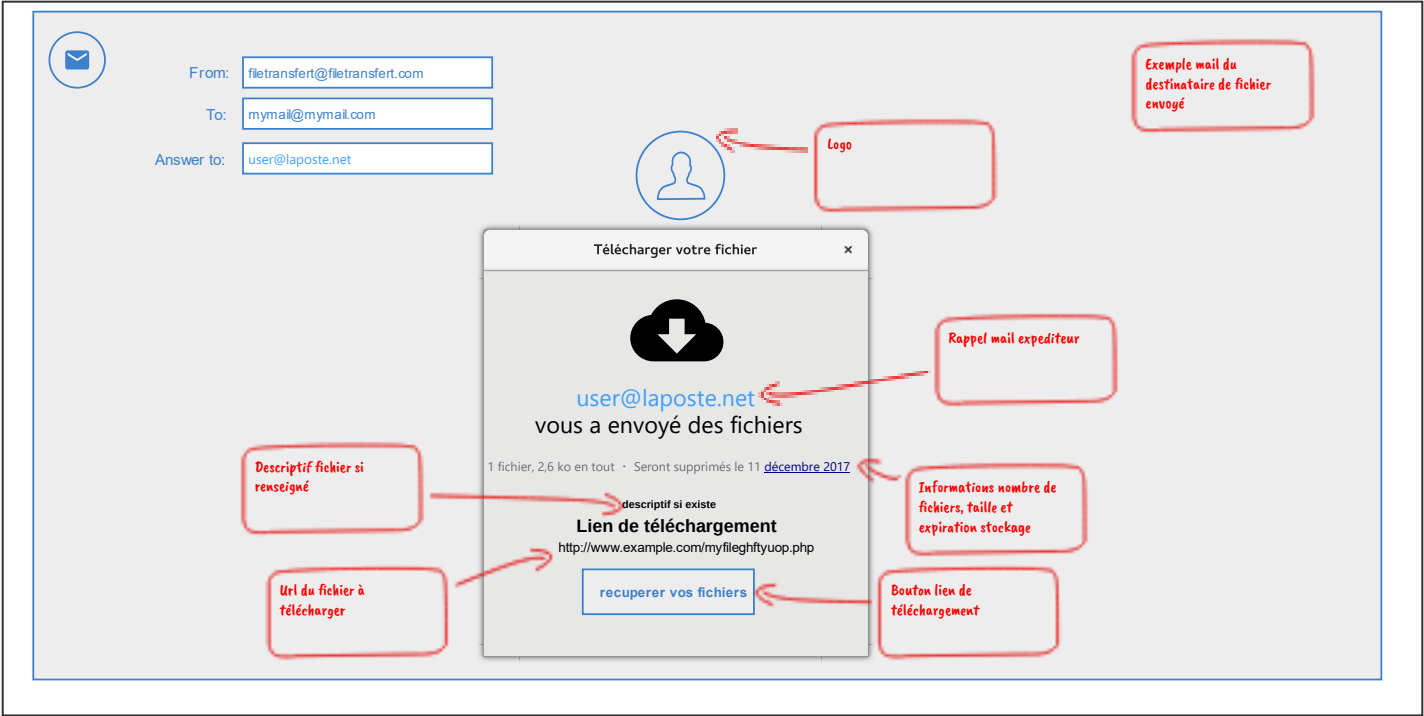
From: filetransfert@filetransfert.com

To: mymail@mymail.com

Answer to: user@laposte.net

Exemple mail du destinataire de fichier envoyé

Logo

Télécharger votre fichier ×

Rappel mail expediteur

user@laposte.net
vous a envoyé des fichiers

1 fichier, 2,6 ko en tout · Seront supprimés le 11 décembre 2017

Descriptif fichier si renseigné

Informations nombre de fichiers, taille et expiration stockage

descriptif si existe

Lien de téléchargement

http://www.example.com/myfileghftyuop.php

Url du fichier à télécharger

recuperer vos fichiers

Bouton lien de téléchargement